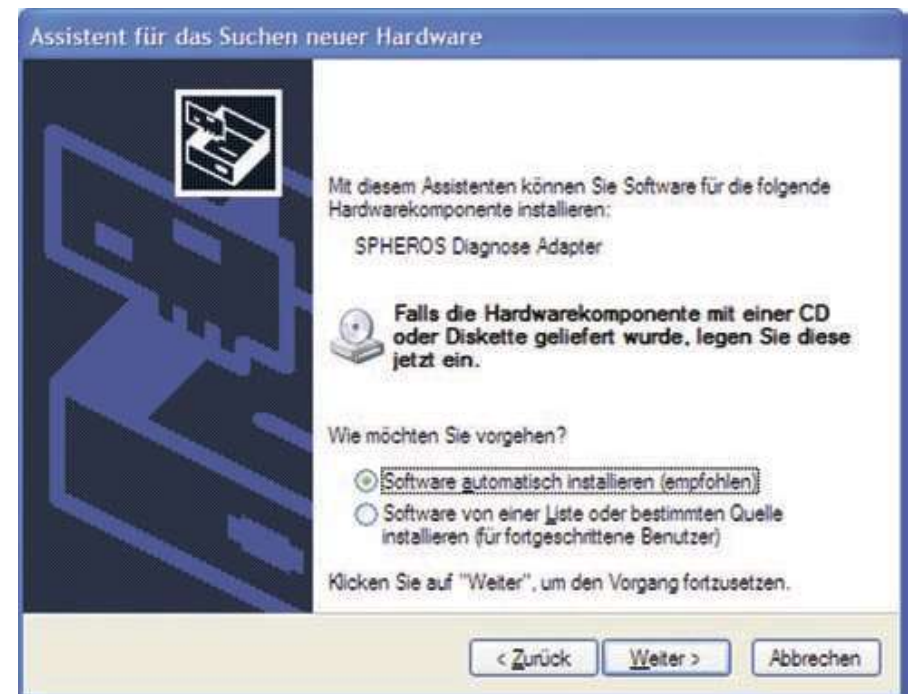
Assistent für das Suchen neuer Hardware

Mit diesem Assistenten können Sie Software für die folgende Hardwarekomponente installieren:

SPHEROS Diagnose Adapter

Falls die Hardwarekomponente mit einer CD oder Diskette geliefert wurde, legen Sie diese jetzt ein.

Wie möchten Sie vorgehen?

Software automatisch installieren (empfohlen)

Software von einer Liste oder bestimmten Quelle installieren (für fortgeschrittene Benutzer)

Klicken Sie auf "Weiter", um den Vorgang fortzusetzen.

< Zurück | Weiter > | Abbrechen